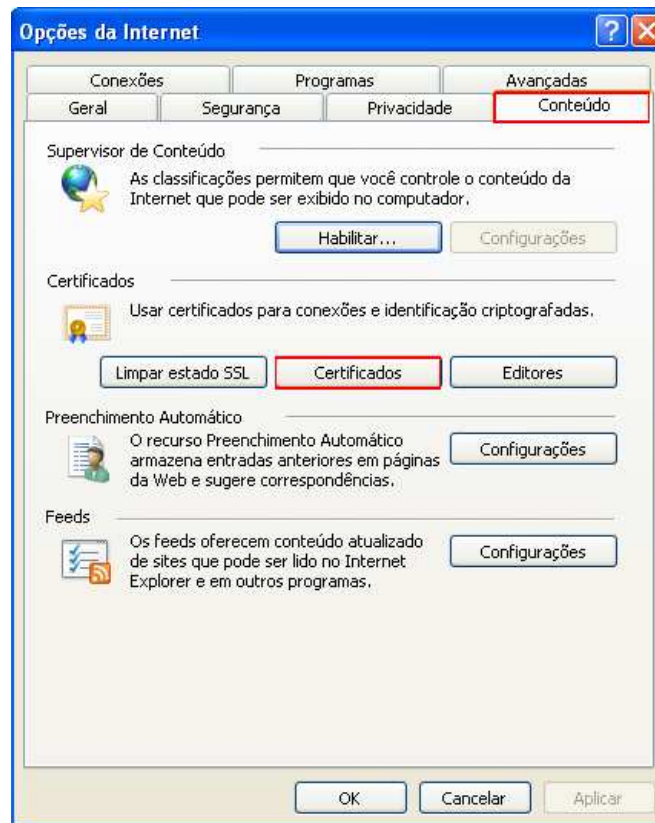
Opções da Internet

Conexões
Programas
Avançadas
Geral
Segurança
Privacidade
Conteúdo

Supervisor de Conteúdo

As classificações permitem que você controle o conteúdo da Internet que pode ser exibido no computador.

Habilitar...
Configurações

Certificados

Usar certificados para conexões e identificação criptografadas.

Limpar estado SSL
Certificados
Editores

Preenchimento Automático

O recurso Preenchimento Automático armazena entradas anteriores em páginas da Web e sugere correspondências.

Configurações

Feeds

Os feeds oferecem conteúdo atualizado de sites que pode ser lido no Internet Explorer e em outros programas.

Configurações

OK
Cancelar
Aplicar